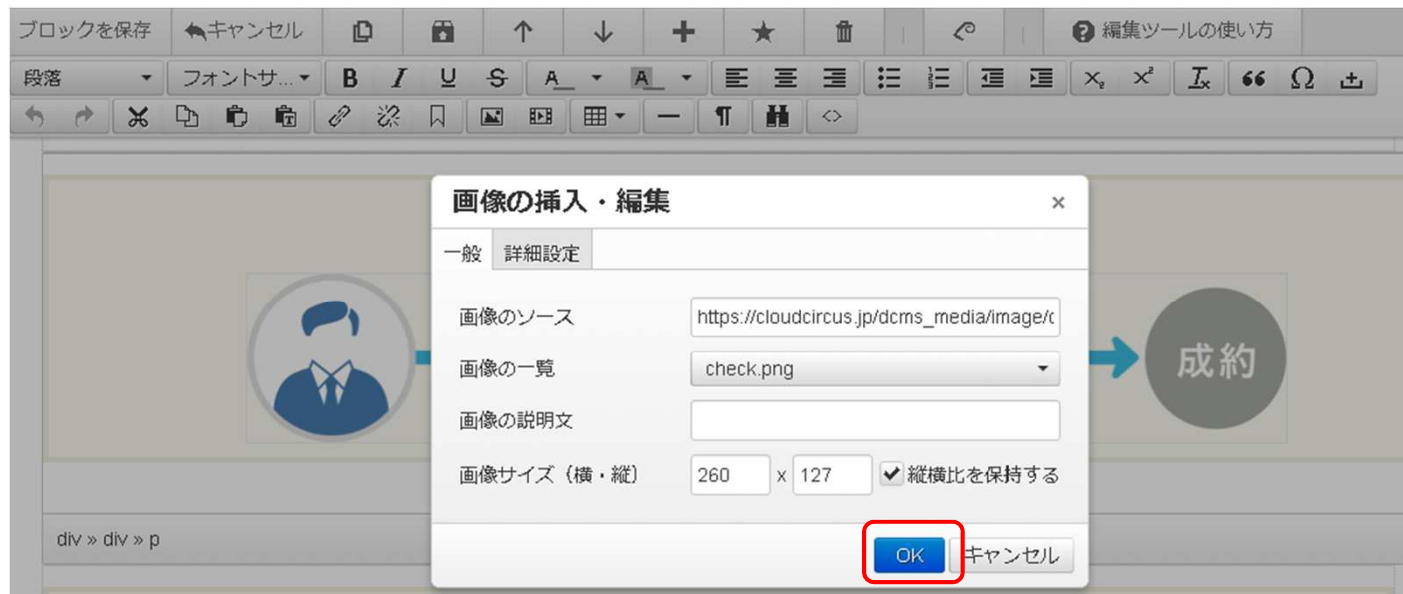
ブロックを保存 キャンセル 編集ツールの使い方

段落 フォントサ… B I U S A A $X_2$ $X^2$ $T_x$ 66 Ω

画像の挿入・編集 ×

一般 詳細設定

画像のソース https://cloudcircus.jp/dcms_media/image/c

画像の一覧 check.png

画像の説明文

画像サイズ（横・縦） 260 x 127 縦横比を保持する

成約

div » div » p

OK キャンセル